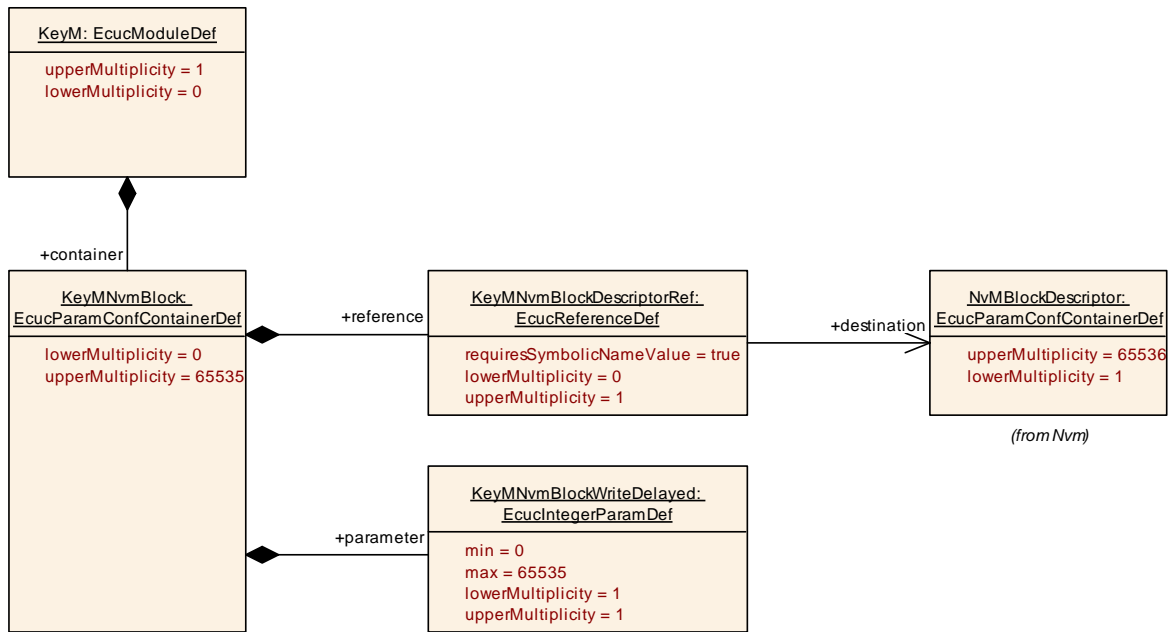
KeyM: EcucModuleDef

upperMultiplicity = 1
lowerMultiplicity = 0

+container

KeyMNvmBlock: EcucParamConfContainerDef

lowerMultiplicity = 0
upperMultiplicity = 65535

+reference

KeyMNvmBlockDescriptorRef: EcucReferenceDef

requiresSymbolicNameValue = true
lowerMultiplicity = 0
upperMultiplicity = 1

+destination

NvMBlockDescriptor: EcucParamConfContainerDef

upperMultiplicity = 65536
lowerMultiplicity = 1

(from Nvm)

+parameter

KeyMNvmBlockWriteDelayed: EcucIntegerParamDef

min = 0
max = 65535
lowerMultiplicity = 1
upperMultiplicity = 1